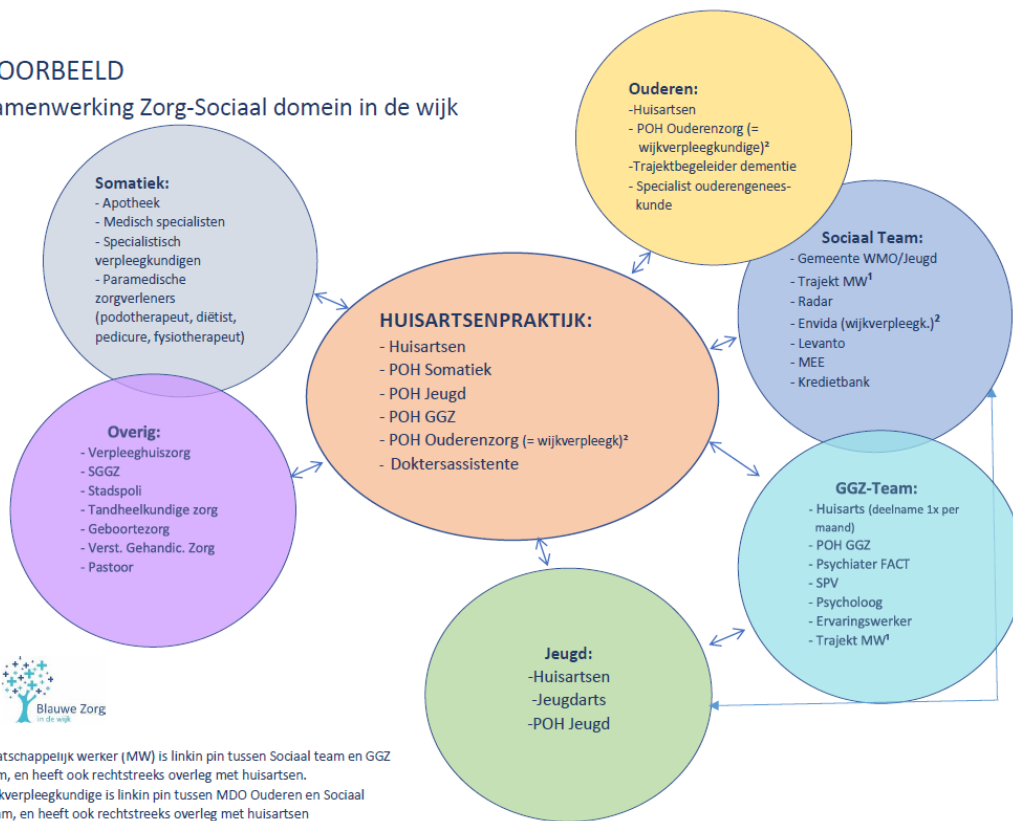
OORBEELD
amenwerking Zorg-Sociaal domein in de wijk

Somatiek:
- Apotheek
- Medisch specialisten
- Specialistisch verpleegkundigen
- Paramedische zorgverleners (podotherapeut, diëtist, pedicure, fysiotherapeut)

Ouderen:
-Huisartsen
- POH Ouderenzorg (= wijkverpleegkundige)²
-Trajektbegeleider dementie
- Specialist ouderengeneeskunde

Sociaal Team:
- Gemeente WMO/Jeugd
- Trajekt MW¹
- Radar
- Envida (wijkverpleegk.)²
- Levanto
- MEE
- Kredietbank

HUISARTSENPRAKTIJK:
- Huisartsen
- POH Somatiek
- POH Jeugd
- POH GGZ
- POH Ouderenzorg (= wijkverpleegk)²
- Doktersassistente

Overig:
- Verpleeghuiszorg
- SGGZ
- Stadspoli
- Tandheelkundige zorg
- Geboortezorg
- Verst. Gehandic. Zorg
- Pastoor

GGZ-Team:
- Huisarts (deelname 1x per maand)
- POH GGZ
- Psychiater FACT
- SPV
- Psycholoog
- Ervaringswerker
- Trajekt MW¹

Jeugd:
-Huisartsen
-Jeugdarts
-POH Jeugd

Blauwe Zorg in de wijk

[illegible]tschappelijk werker (MW) is linkin pin tussen Sociaal team en GGZ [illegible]m, en heeft ook rechtstreeks overleg met huisartsen.
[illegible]kverpleegkundige is linkin pin tussen MDO Ouderen en Sociaal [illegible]m, en heeft ook rechtstreeks overleg met huisartsen